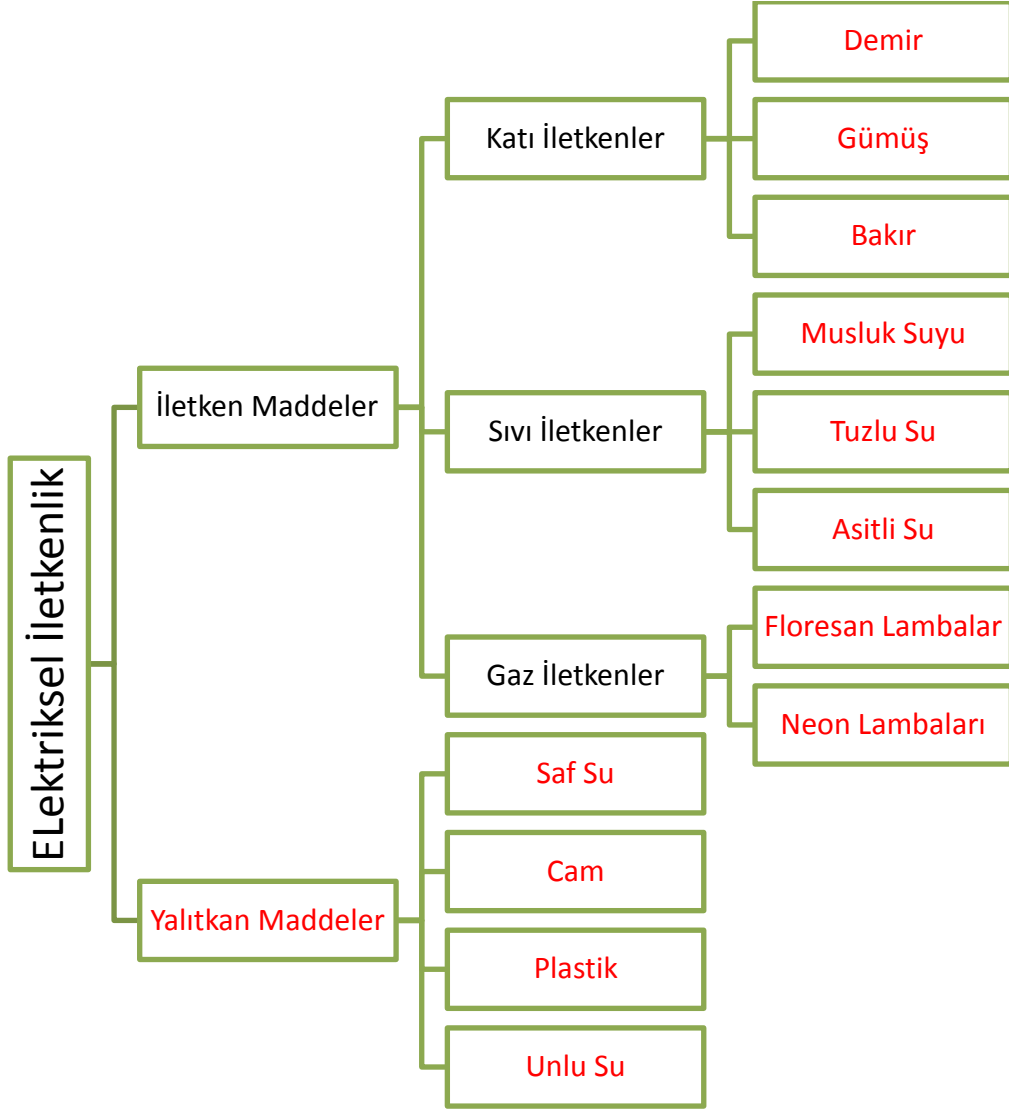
ELektriksel İletkenlik

İletken Maddeler

Katı İletkenler

Demir

Gümüş

Bakır

Sıvı İletkenler

Musluk Suyu

Tuzlu Su

Asitli Su

Gaz İletkenler

Floresan Lambalar

Neon Lambaları

Yalıtkan Maddeler

Saf Su

Cam

Plastik

Unlu Su